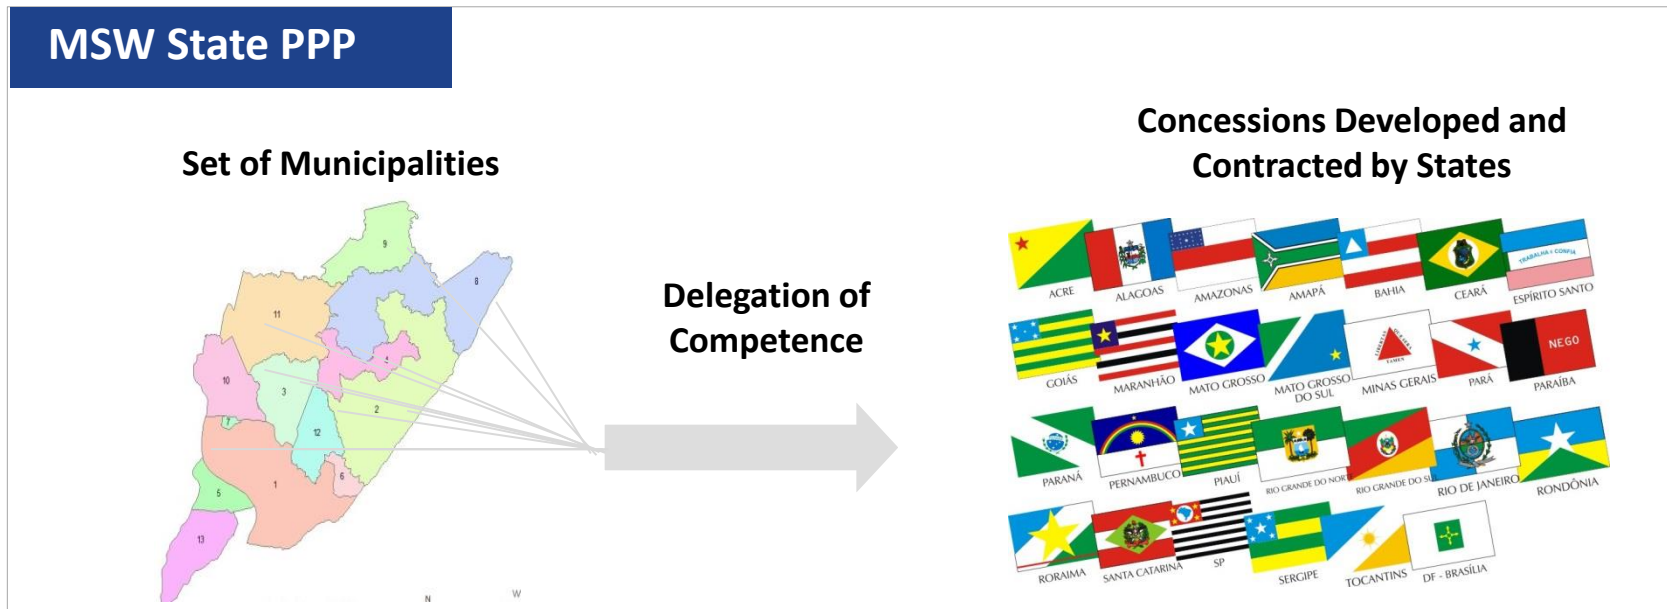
MSW State PPP

Set of Municipalities

9
8
11
4
10
3
2
7
12
6
5
1
13
N
W

Delegation of Competence

Concessions Developed and Contracted by States

ACRE
ALAGOAS
AMAZONAS
AMAPÁ
BAHIA
CEARÁ
TRABALHA E CONFIA
ESPÍRITO SANTO
GOIÁS
MARANHÃO
MATO GROSSO
MATO GROSSO DO SUL
MINAS GERAIS
PARÁ
NEGO
PARAÍBA
PARANÁ
PERNAMBUCO
PIAUÍ
RIO GRANDE DO NOR
RIO GRANDE DO SU
RIO DE JANEIRO
RONDÔNIA
RORAIMA
SANTA CATARINA
SP
SERGIPE
TOCANTINS
DF - BRASÍLIA